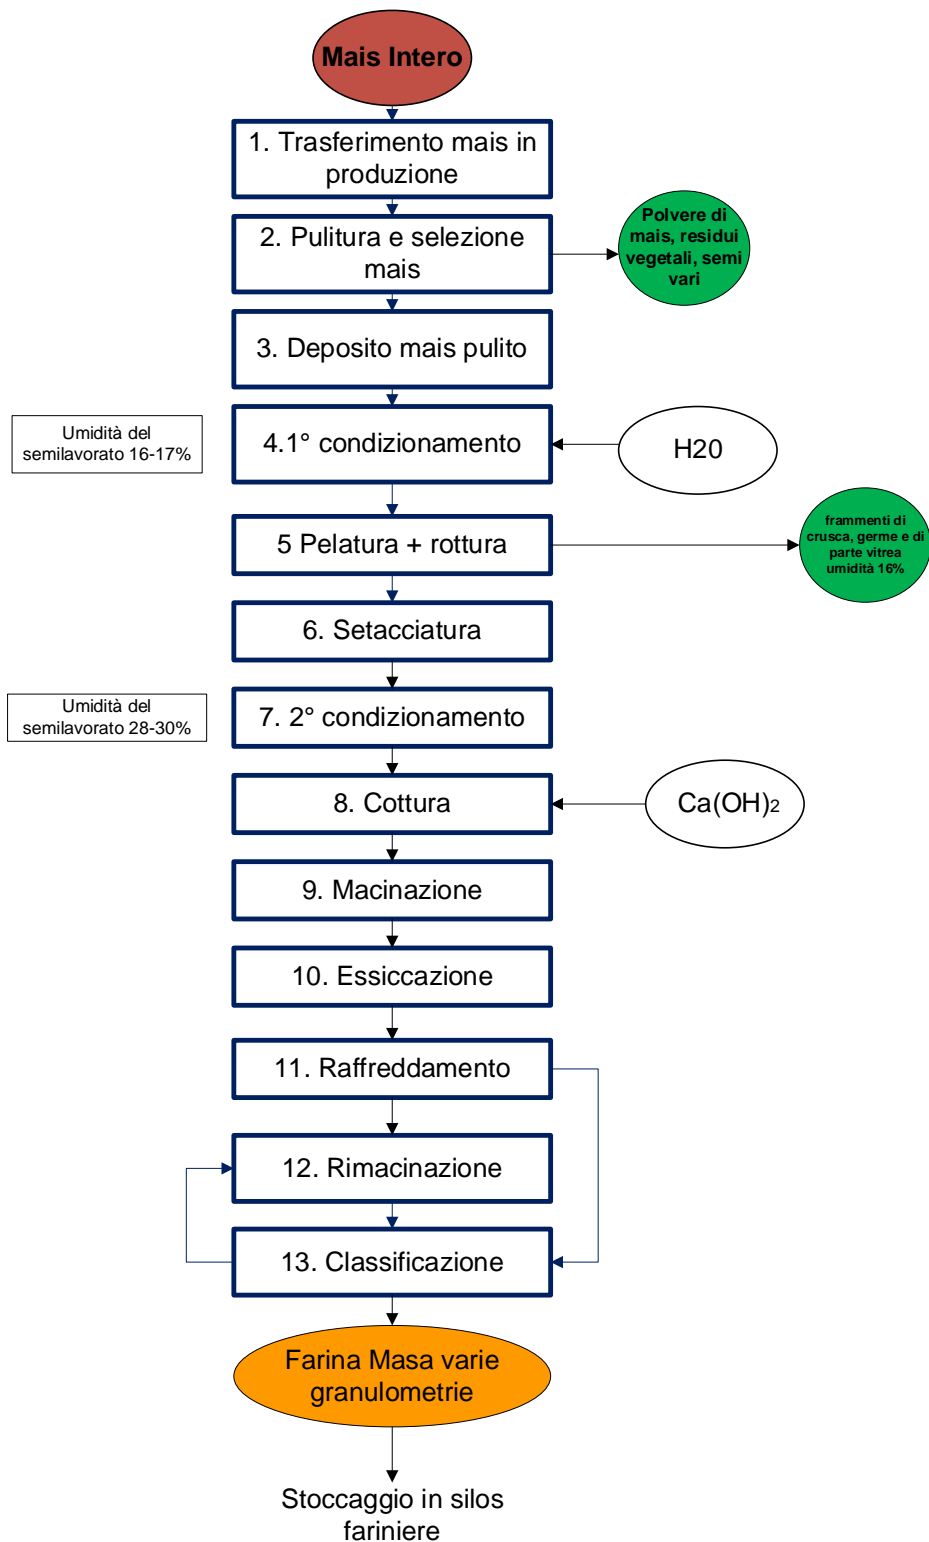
Mais Intero

1. Trasferimento mais in produzione

2. Pulitura e selezione mais

Polvere di mais, residui vegetali, semi vari

3. Deposito mais pulito

Umidità del semilavorato 16-17%

4.1° condizionamento

H20

5 Pelatura + rottura

frammenti di crusca, germe e di parte vitrea umidità 16%

6. Setacciatura

Umidità del semilavorato 28-30%

7. 2° condizionamento

8. Cottura

$Ca(OH)_2$

9. Macinazione

10. Essiccazione

11. Raffreddamento

12. Rimacinazione

13. Classificazione

Farina Masa varie granulometrie

Stoccaggio in silos fariniere